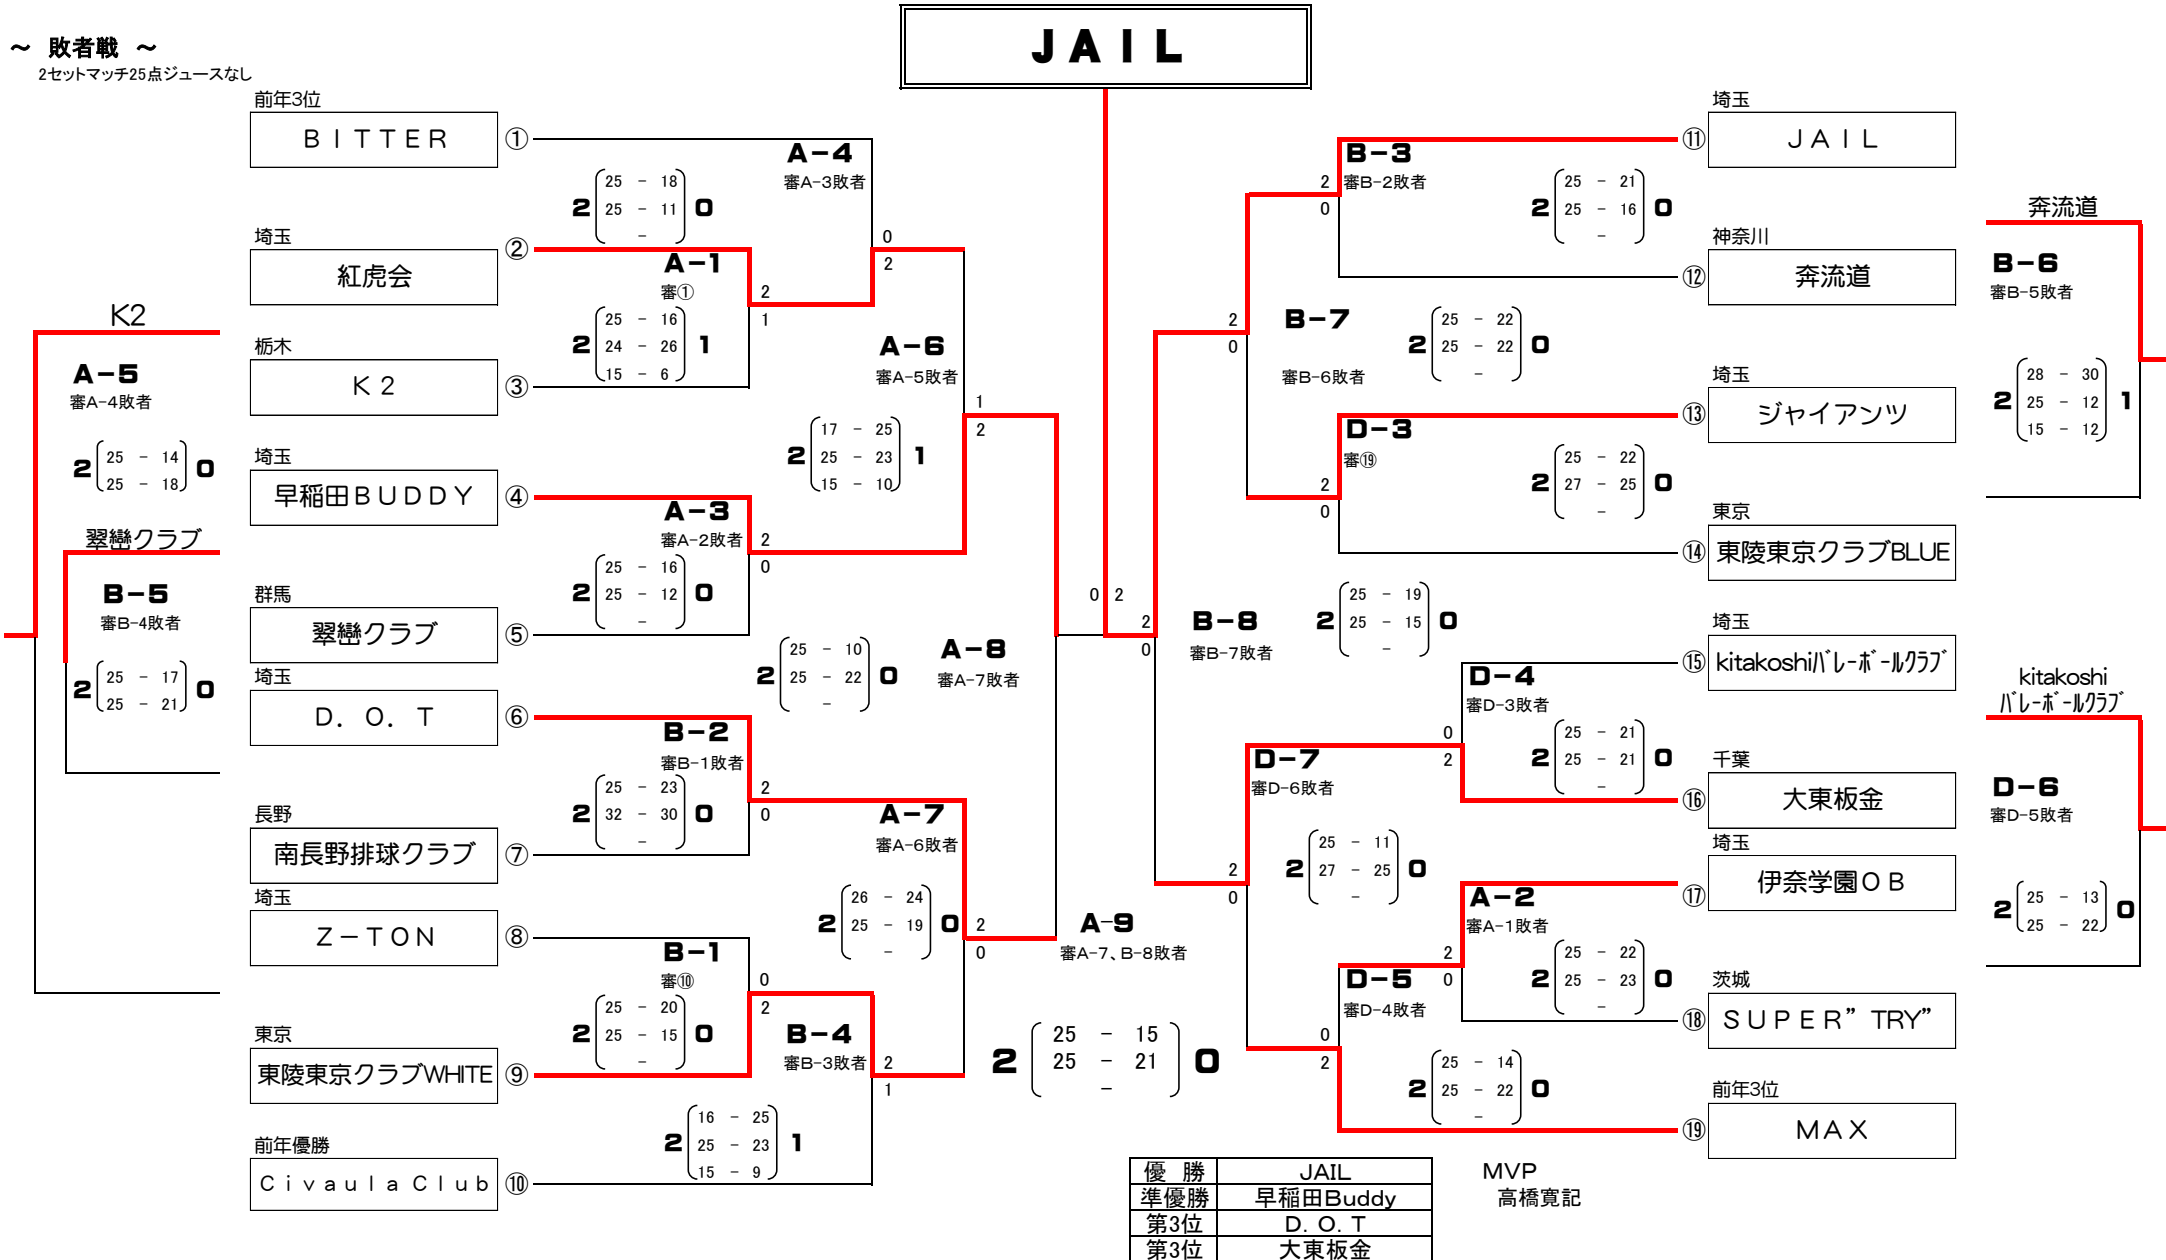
～ 敗者戦 ～
2セットマッチ25点ジュースなし

JAIL

前年3位
BITTER ①
埼玉
紅虎会 ②
栃木
K２ ③
埼玉
早稲田ＢＵＤＤＹ ④
群馬
翠巒クラブ ⑤
埼玉
D．O．T ⑥
長野
南長野排球クラブ ⑦
埼玉
Z－TON ⑧
東京
東陵東京クラブWHITE ⑨
前年優勝
Civaula Club ⑩

A－4
審A－3敗者
2 (25 － 18, 25 － 11, －) 0

A－1
審①
2 (25 － 16, 24 － 26, 15 － 6) 1

A－6
審A－5敗者
2 (17 － 25, 25 － 23, 15 － 10) 1

A－3
審A－2敗者
2 (25 － 16, 25 － 12, －) 0

A－8
審A－7敗者
2 (25 － 10, 25 － 22, －) 0

B－2
審B－1敗者
2 (25 － 23, 32 － 30, －) 0

A－7
審A－6敗者
2 (26 － 24, 25 － 19, －) 0

B－1
審⑩
2 (25 － 20, 25 － 15, －) 0

B－4
審B－3敗者
2 (16 － 25, 25 － 23, 15 － 9) 1

A－9
審A－7、B－8敗者
2 (25 － 15, 25 － 21, －) 0

K2
A－5
審A－4敗者
2 (25 － 14, 25 － 18) 0

翠巒クラブ
B－5
審B－4敗者
2 (25 － 17, 25 － 21) 0

埼玉
JAIL ⑪
神奈川
奔流道 ⑫
埼玉
ジャイアンツ ⑬
東京
東陵東京クラブBLUE ⑭
埼玉
kitakoshiﾊﾞﾚｰﾎﾞｰﾙｸﾗﾌﾞ ⑮
千葉
大東板金 ⑯
埼玉
伊奈学園ＯＢ ⑰
茨城
SUPER”TRY” ⑱
前年3位
MAX ⑲

B－3
審B－2敗者
2 (25 － 21, 25 － 16, －) 0

B－7
審B－6敗者
2 (25 － 22, 25 － 22, －) 0

D－3
審⑲
2 (25 － 22, 27 － 25, －) 0

B－8
審B－7敗者
2 (25 － 19, 25 － 15, －) 0

D－4
審D－3敗者
2 (25 － 21, 25 － 21, －) 0

D－7
審D－6敗者
2 (25 － 11, 27 － 25, －) 0

A－2
審A－1敗者
2 (25 － 22, 25 － 23, －) 0

D－5
審D－4敗者
2 (25 － 14, 25 － 22, －) 0

奔流道
B－6
審B－5敗者
2 (28 － 30, 25 － 12, 15 － 12) 1

kitakoshi
ﾊﾞﾚｰﾎﾞｰﾙｸﾗﾌﾞ
D－6
審D－5敗者
2 (25 － 13, 25 － 22) 0

| 優 勝 | JAIL |
|---|---|
| 準優勝 | 早稲田Buddy |
| 第3位 | D．O．T |
| 第3位 | 大東板金 |

MVP
高橋寛記